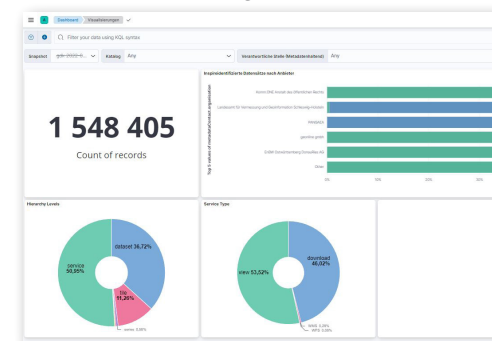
Dashboard Visualisierungen

Filter your data using KQL syntax

Snapshot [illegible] Katalog Any Verantwortliche Stelle (Metadatenstandard) Any

1 548 405
Count of records

Inspireidentifizierte Datensätze nach Anbieter

Top 5 values of metadata.contact.organisation

Anstalt DNS Anstalt des öffentlichen Rechts
Landesamt für Vermessung und Geoinformation Schleswig-Holstein
PRIMANA
geodata gmbh
EnBW (Umweltschutzberg) Gimpel AG
Other

0% 10% 20% 30%

Hierarchy Levels

dataset 36,72%
service 50,55%
tile 11,26%
series 0,89%

Service Type

download 46,02%
view 53,52%
WMS 0,26%
WFS 0,00%